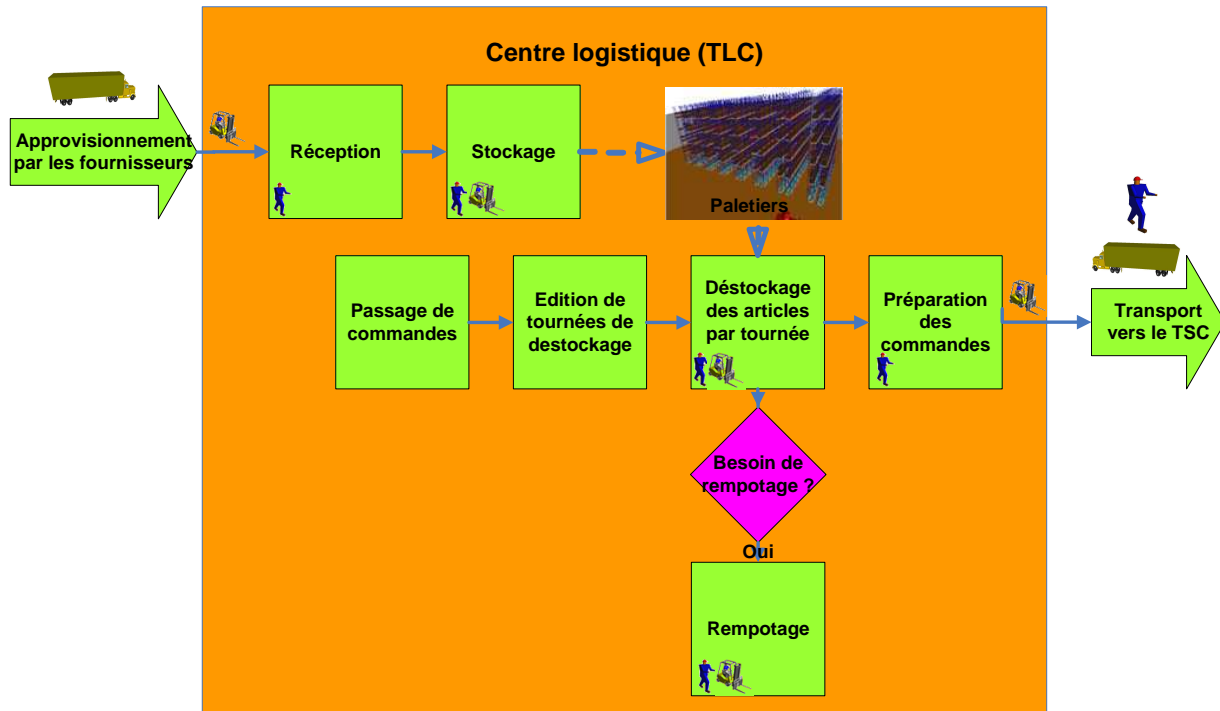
Centre logistique (TLC)

Approvisionnement par les fournisseurs

Réception

Stockage

Paletiers

Passage de commandes

Edition de tournées de destockage

Déstockage des articles par tournée

Préparation des commandes

Transport vers le TSC

Besoin de rempotage ?

Oui

Rempotage